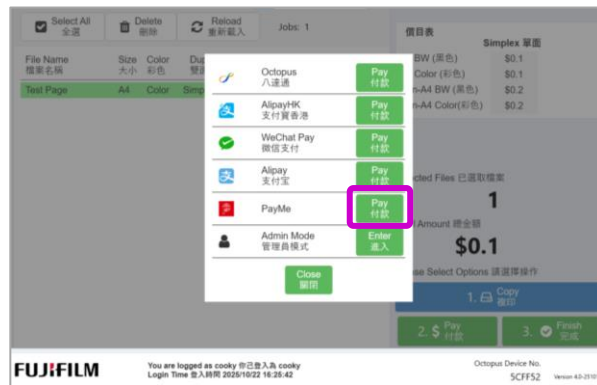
Select All 全選

Delete 刪除

Reload 重新載入

Jobs: 1

File Name 檔案名稱

Size 大小

Color 彩色

Du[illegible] 雙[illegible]

Test Page

A4

Color

Simp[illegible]

價目表

Simplex 單面

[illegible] BW (黑色) $0.1

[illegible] Color (彩色) $0.1

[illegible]n-A4 BW (黑色) $0.2

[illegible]n-A4 Color(彩色) $0.2

Octopus 八達通

Pay 付款

AlipayHK 支付寶香港

Pay 付款

WeChat Pay 微信支付

Pay 付款

Alipay 支付宝

Pay 付款

PayMe

Pay 付款

Admin Mode 管理員模式

Enter 進入

Close 關閉

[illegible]cted Files 已選取檔案

1

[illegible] Amount 總金額

$0.1

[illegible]se Select Options 請選擇操作

1. Copy 複印

2. $ Pay 付款

3. Finish 完成

FUJIFILM

You are logged as cooky 你已登入為 cooky

Login Time 登入時間 2025/10/22 16:26:42

Octopus Device No.

5CFF52

Version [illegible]